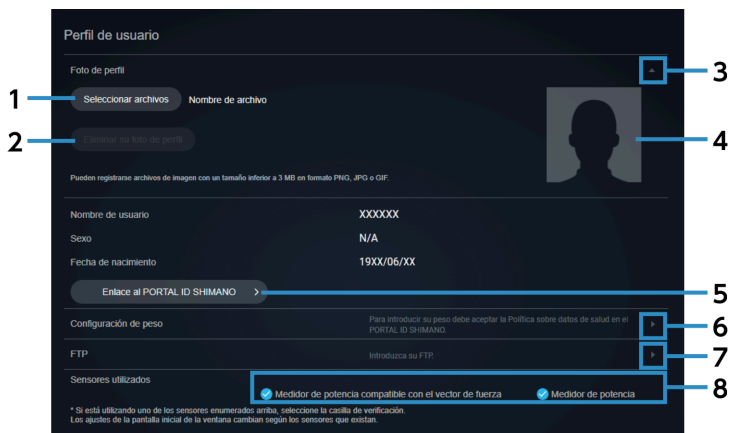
Perfil de usuario

Foto de perfil

1 Seleccionar archivos Nombre de archivo

2 Eliminar su foto de perfil

3

4

Pueden registrarse archivos de imagen con un tamaño inferior a 3 MB en formato PNG, JPG o GIF.

Nombre de usuario XXXXXX

Sexo N/A

Fecha de nacimiento 19XX/06/XX

Enlace al PORTAL ID SHIMANO 5

Configuración de peso Para introducir su peso debe aceptar la Política sobre datos de salud en el PORTAL ID SHIMANO. 6

FTP Introduzca su FTP. 7

Sensores utilizados Medidor de potencia compatible con el vector de fuerza Medidor de potencia 8

* Si está utilizando uno de los sensores enumerados arriba, seleccione la casilla de verificación.
Los ajustes de la pantalla inicial de la ventana cambian según los sensores que existan.